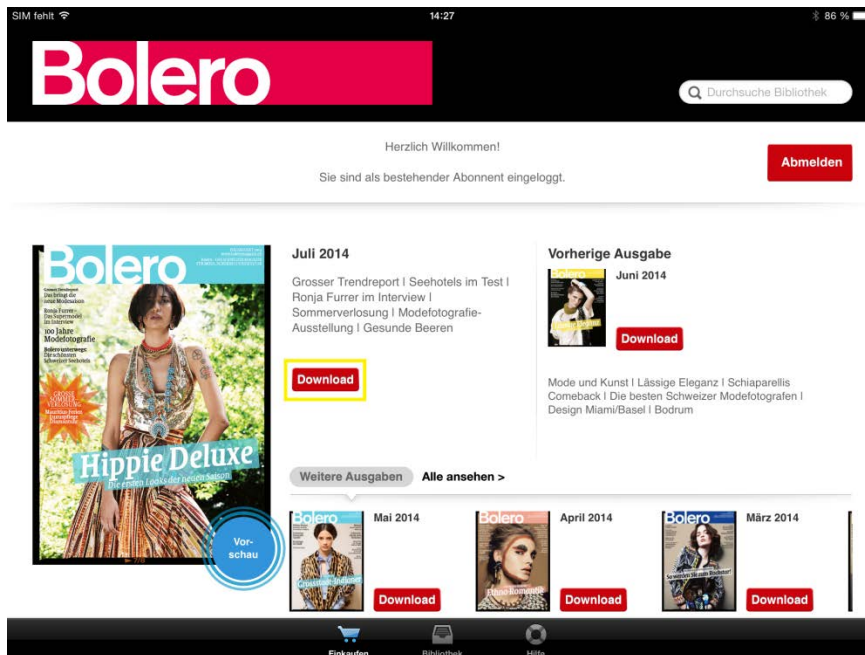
SIM fehlt
14:27
86 %

Bolero

Durchsuche Bibliothek

Herzlich Willkommen!

Sie sind als bestehender Abonnent eingeloggt.

Abmelden

Bolero

Grosser Trendreport
Das bringt die neue Modesaison
Ronja Furrer
Das Supermodel im Interview
100 Jahre Modefotografie
Bolero unterwegs:
Die schönsten Schweizer Seehotels

Hippie Deluxe
Die neuen Looks der neuen Saison

Vorschau

Juli 2014

Grosser Trendreport | Seehotels im Test | Ronja Furrer im Interview | Sommerverlosung | Modefotografie-Ausstellung | Gesunde Beeren

Download

Vorherige Ausgabe

Juni 2014

Download

Mode und Kunst | Lässige Eleganz | Schiaparellis Comeback | Die besten Schweizer Modefotografen | Design Miami/Basel | Bodrum

Weitere Ausgaben
Alle ansehen >

Bolero
Mai 2014
Download

Bolero
April 2014
Download

Bolero
März 2014
Download

Einkaufen
Bibliothek
Hilfe